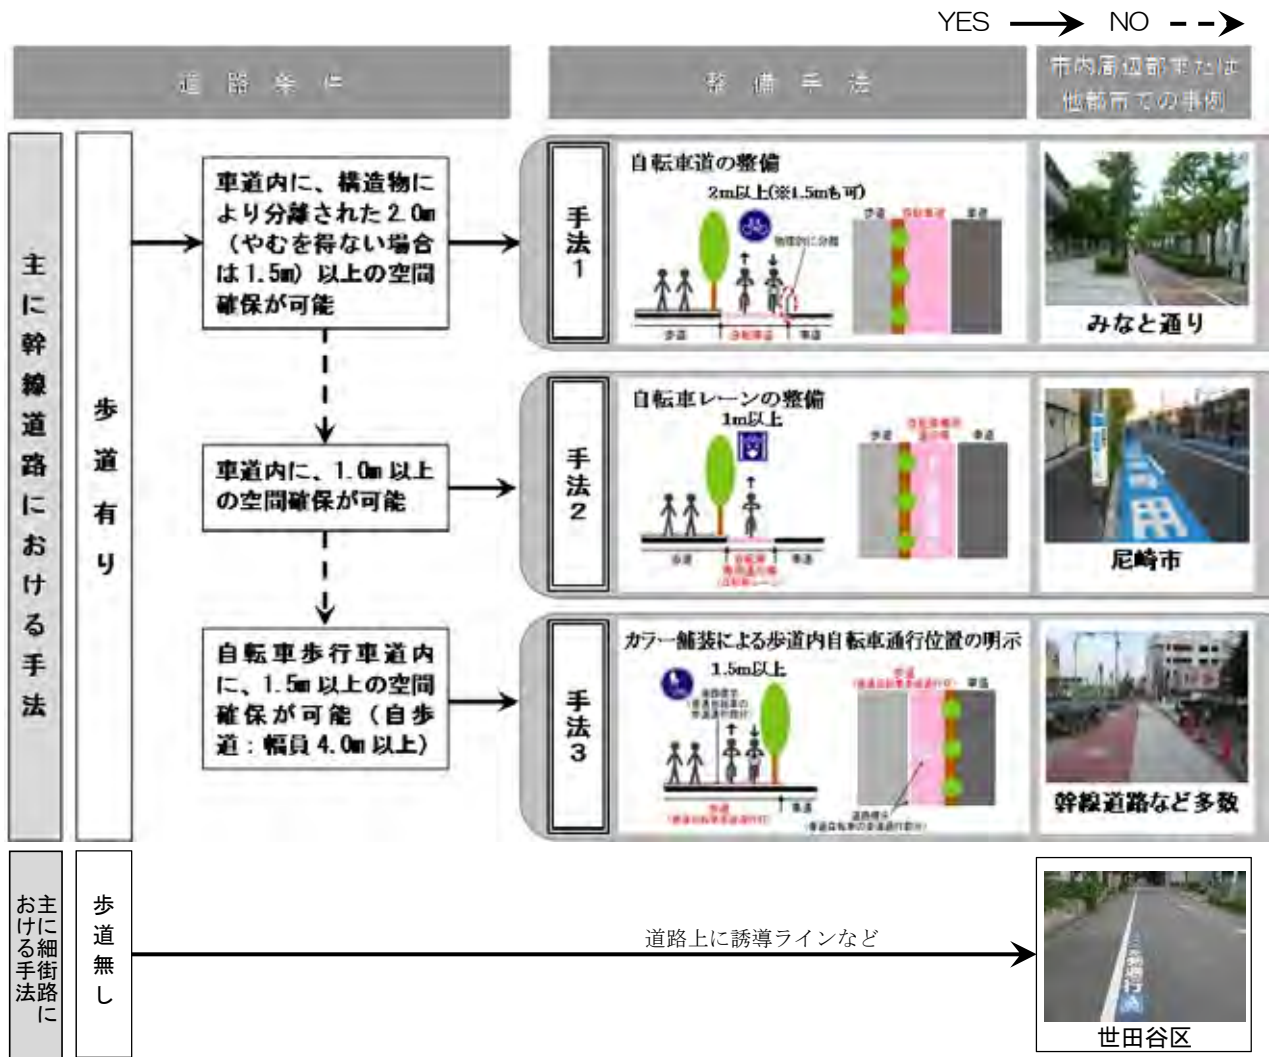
YES ⟶ NO - - ➤

道路条件

整備手法

市内周辺部または他都市での事例

主に幹線道路における手法

歩道有り

車道内に、構造物により分離された 2.0m（やむを得ない場合は 1.5m）以上の空間確保が可能

手法1

自転車道の整備

2m以上(※1.5mも可)

物理的に分離

歩道 自転車道 車道

みなと通り

車道内に、1.0m 以上の空間確保が可能

手法2

自転車レーンの整備

1m以上

歩道 自転車専用通行帯 (自転車レーン) 車道

尼崎市

自転車歩行車道内に、1.5m 以上の空間確保が可能（自歩道：幅員 4.0m 以上）

手法3

カラー舗装による歩道内自転車通行位置の明示

1.5m以上

歩道 (普通自転車通行可) 車道

幹線道路など多数

主に細街路における手法

歩道無し

道路上に誘導ラインなど

世田谷区